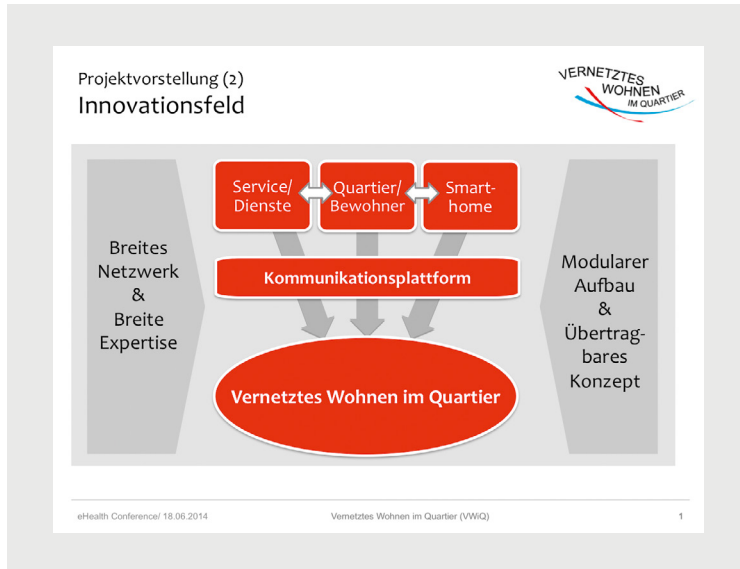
Projektvorstellung (2)
Innovationsfeld

VERNETZTES WOHNEN IM QUARTIER

Breites Netzwerk & Breite Expertise

Service/ Dienste

Quartier/ Bewohner

Smarthome

Kommunikationsplattform

Vernetztes Wohnen im Quartier

Modularer Aufbau & Übertragbares Konzept

eHealth Conference/ 18.06.2014

Vernetztes Wohnen im Quartier (VWiQ)

1